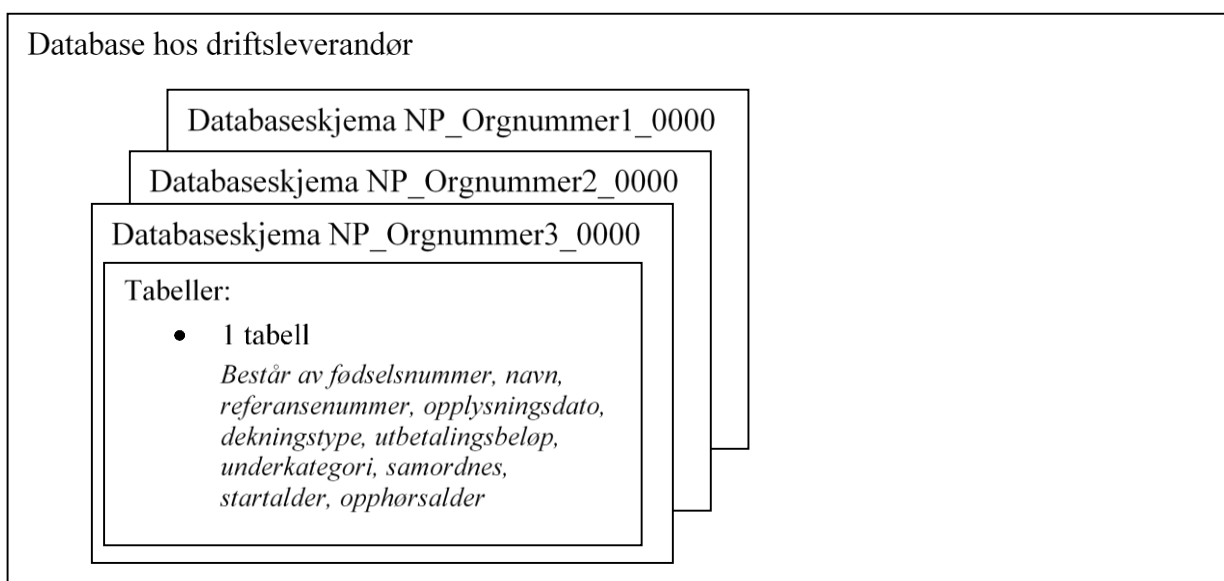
Database hos driftsleverandør

Databaseskjema NP_Orgnummer1_0000

Databaseskjema NP_Orgnummer2_0000

Databaseskjema NP_Orgnummer3_0000

Tabeller:

- 1 tabell

*Består av fødselsnummer, navn, referansenummer, opplysningsdato, dekningstype, utbetalingsbeløp, underkategori, samordnes, startalder, opphørsalder*